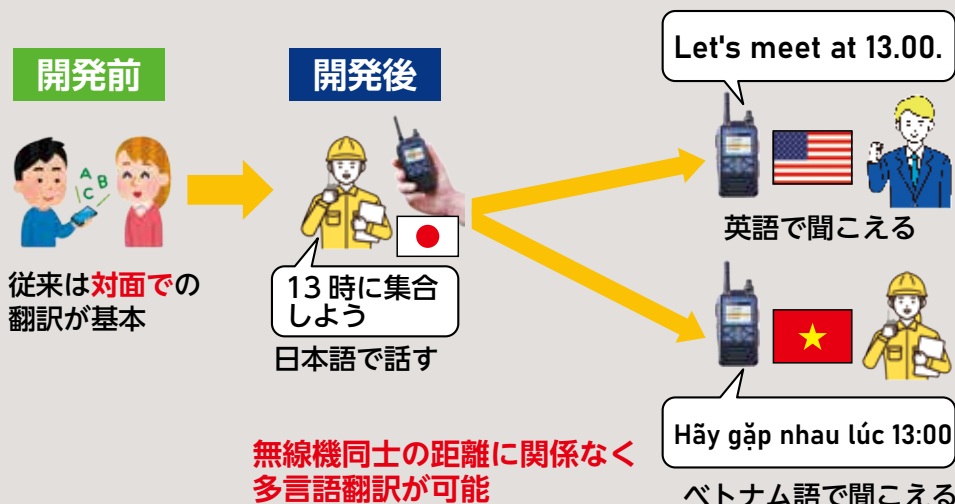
開発前

A
C B

従来は対面での翻訳が基本

開発後

13 時に集合しよう

日本語で話す

Let's meet at 13.00.

英語で聞こえる

Hãy gặp nhau lúc 13:00

ベトナム語で聞こえる

無線機同士の距離に関係なく多言語翻訳が可能